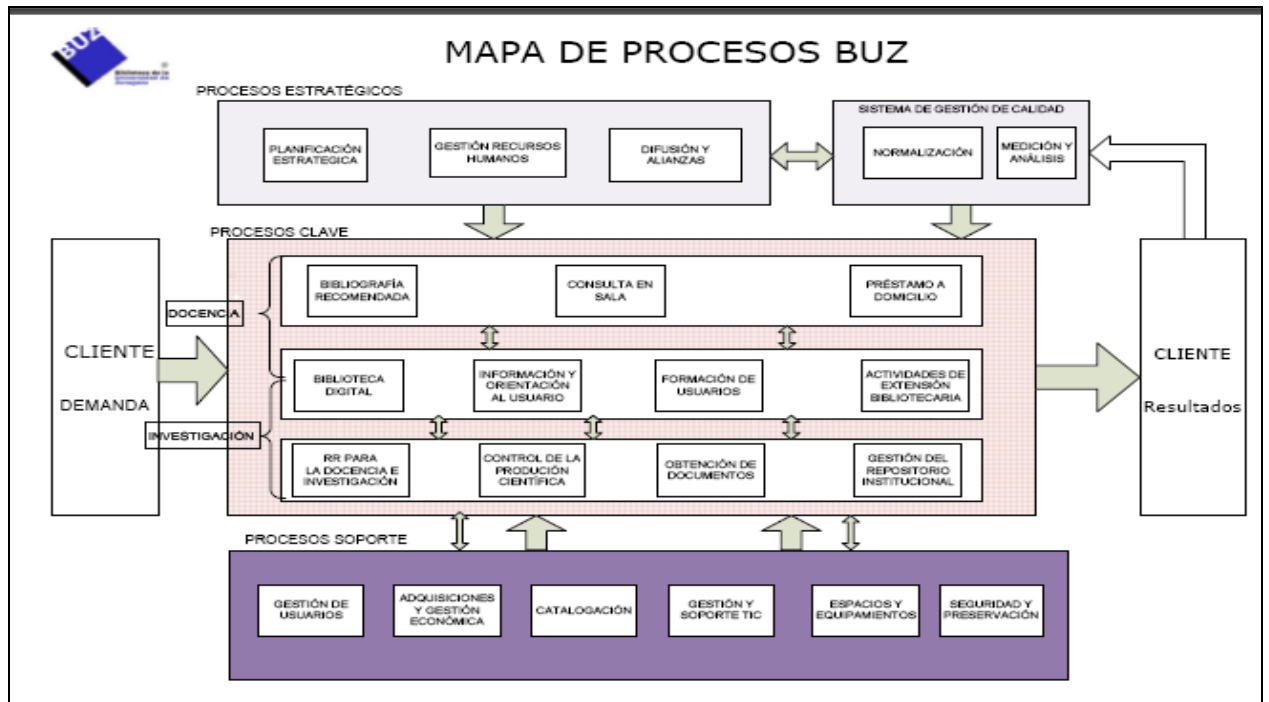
BUZ
Biblioteca de la Universidad de Zaragoza

MAPA DE PROCESOS BUZ

PROCESOS ESTRATÉGICOS

PLANIFICACIÓN ESTRATEGICA

GESTIÓN RECURSOS HUMANOS

DIFUSIÓN Y ALIANZAS

SISTEMA DE GESTIÓN DE CALIDAD

NORMALIZACIÓN

MEDICIÓN Y ANÁLISIS

PROCESOS CLAVE

CLIENTE

DEMANDA

DOCENCIA

INVESTIGACIÓN

BIBLIOGRAFÍA RECOMENDADA

CONSULTA EN SALA

PRÉSTAMO A DOMICILIO

BIBLIOTECA DIGITAL

INFORMACIÓN Y ORIENTACIÓN AL USUARIO

FORMACIÓN DE USUARIOS

ACTIVIDADES DE EXTENSIÓN BIBLIOTECARIA

RR PARA LA DOCENCIA E INVESTIGACIÓN

CONTROL DE LA PRODUCIÓN CIENTÍFICA

OBTENCIÓN DE DOCUMENTOS

GESTIÓN DEL REPOSITORIO INSTITUCIONAL

CLIENTE

Resultados

PROCESOS SOPORTE

GESTIÓN DE USUARIOS

ADQUISICIONES Y GESTIÓN ECONÓMICA

CATALOGACIÓN

GESTIÓN Y SOPORTE TIC

ESPACIOS Y EQUIPAMIENTOS

SEGURIDAD Y PRESERVACIÓN